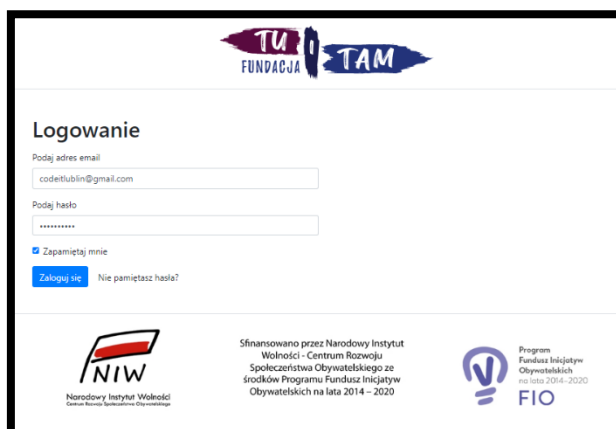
TU FUNDACJA TAM

Logowanie

Podaj adres email

codeitlublin@gmail.com

Podaj hasło

••••••••••

Zapamiętaj mnie

Zaloguj się

Nie pamiętasz hasła?

NIW
Narodowy Instytut Wolności
Centrum Rozwoju Społeczeństwa Obywatelskiego

Sfinansowano przez Narodowy Instytut Wolności - Centrum Rozwoju Społeczeństwa Obywatelskiego ze środków Programu Fundusz Inicjatyw Obywatelskich na lata 2014 – 2020

Program Fundusz Inicjatyw Obywatelskich na lata 2014–2020
FIO